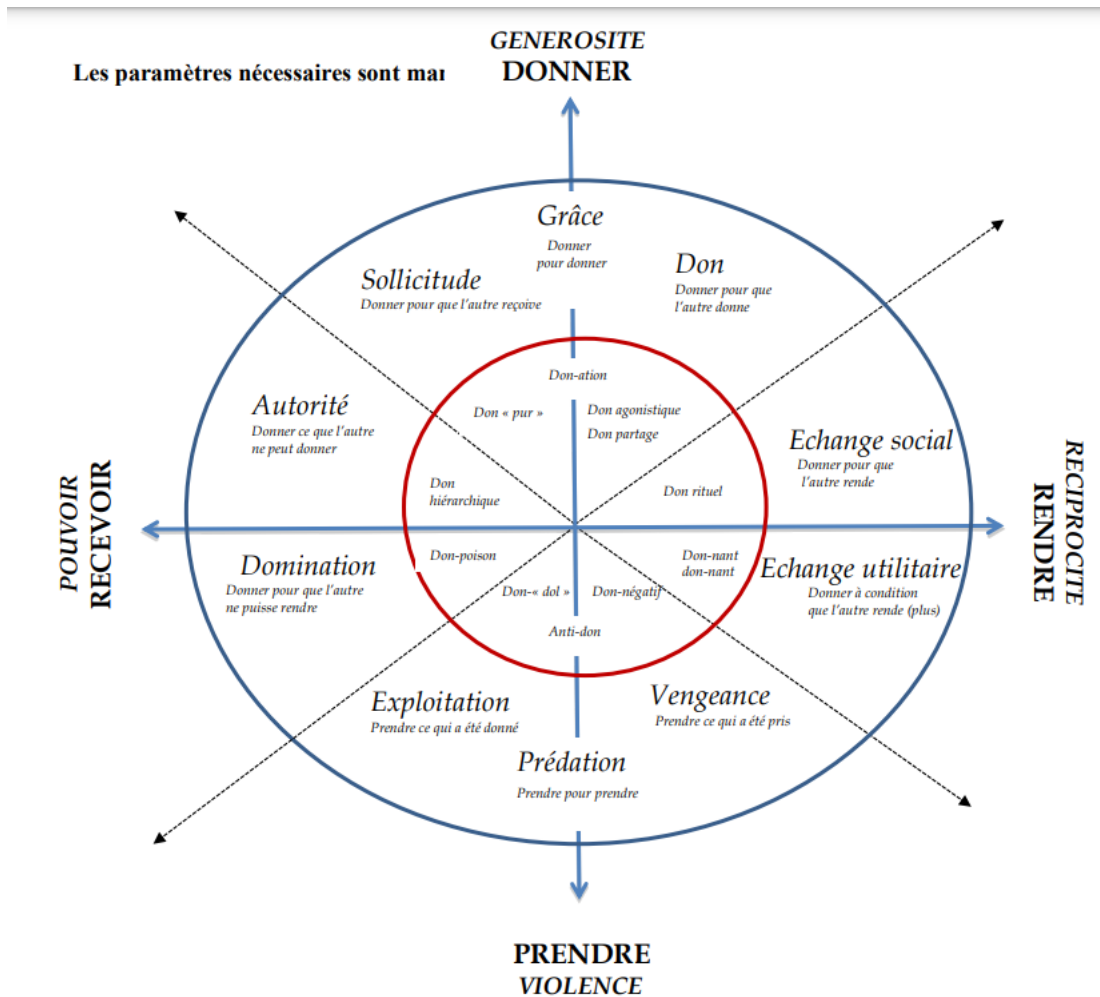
Les paramètres nécessaires sont mar

GENEROSITE
DONNER

Grâce
Donner pour donner

Sollicitude
Donner pour que l'autre reçoive

Don
Donner pour que l'autre donne

Don-ation

Don « pur »

Don agonistique
Don partage

Autorité
Donner ce que l'autre ne peut donner

Echange social
Donner pour que l'autre rende

Don hiérarchique

Don rituel

POUVOIR
RECEVOIR

RECIPROCITE
RENDRE

Domination
Donner pour que l'autre ne puisse rendre

Don-poison

Don-nant don-nant

Echange utilitaire
Donner à condition que l'autre rende (plus)

Don-« dol »

Don-négatif

Anti-don

Exploitation
Prendre ce qui a été donné

Vengeance
Prendre ce qui a été pris

Prédation
Prendre pour prendre

PRENDRE
VIOLENCE